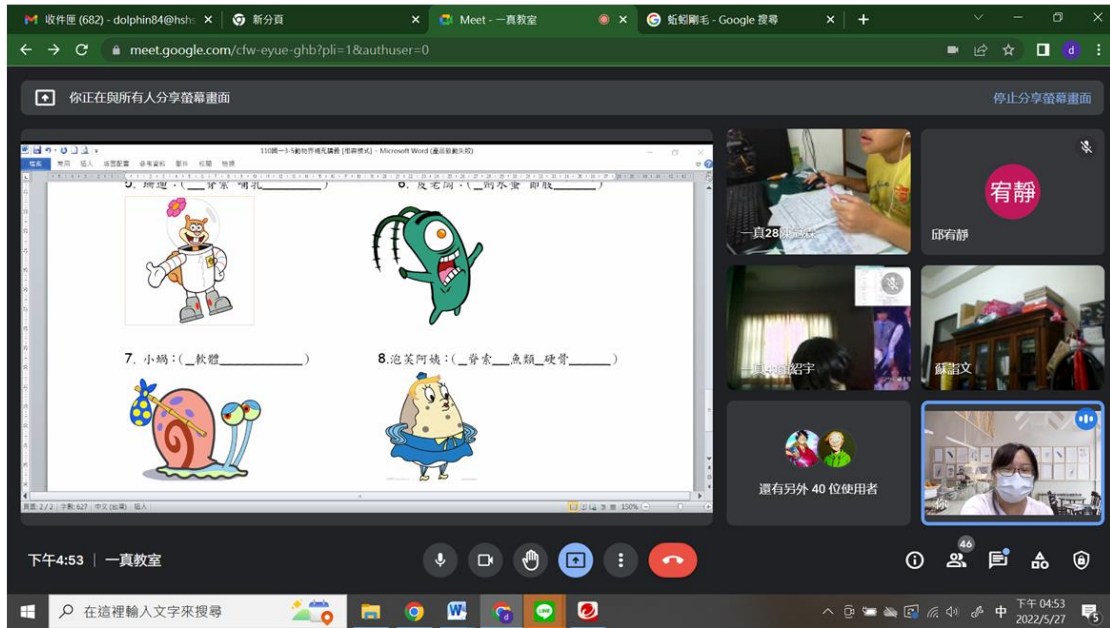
收件匣 (682) - dolphin84@hsh
新分頁
Meet - 一真教室
蚯蚓剛毛 - Google 搜尋

meet.google.com/cfw-eyue-ghb?pli=1&authuser=0

你正在與所有人分享螢幕畫面
停止分享螢幕畫面

110圓一1-5動物界補充講義 [相容模式] - Microsoft Word (產品啟動失敗)

5. 珊迪：(__脊索__哺乳__________)
6. 皮老闆：(__節肢__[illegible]______)

7. 小蝸：(__軟體____________)
8. 泡芙阿姨：(__脊索__魚類_硬骨______)

頁面: 2/2 | 字數: 627 | 中文 (台灣) | 插入
150%

一真28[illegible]
宥靜
邱宥靜
一真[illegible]紹宇
蘇語文
還有另外 40 位使用者

下午4:53 | 一真教室
46

在這裡輸入文字來搜尋
中
下午 04:53
2022/5/27
5